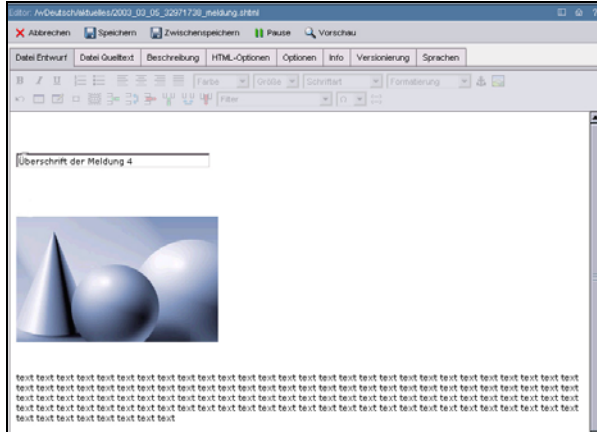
ditor: /wDeutsch/aktuelles/2003_03_05_32971738_meldung.shtml

Abbrechen Speichern Zwischenspeichern Pause Vorschau

Datei Entwurf | Datei Quelltext | Beschreibung | HTML-Optionen | Optionen | Info | Versionierung | Sprachen

B I U Farbe Größe Schriftart Formatierung

Filter

Überschrift der Meldung 4

text text text text text text text text text text text text text text text text text text text text text text text text text text text text text text text text text text text text text text text text text text text text text text text text text text text text text text text text text text text text text text text text text text text text text text text text text text text text text text text text text text text text text text text text text text text text text text text text text text text text text text text text text text text text text text text text text text text text text text text text text text text text text text text text text text text text text text text text text text text text text text text text text text text text text text text text text text text text text text text text text text text text text text text